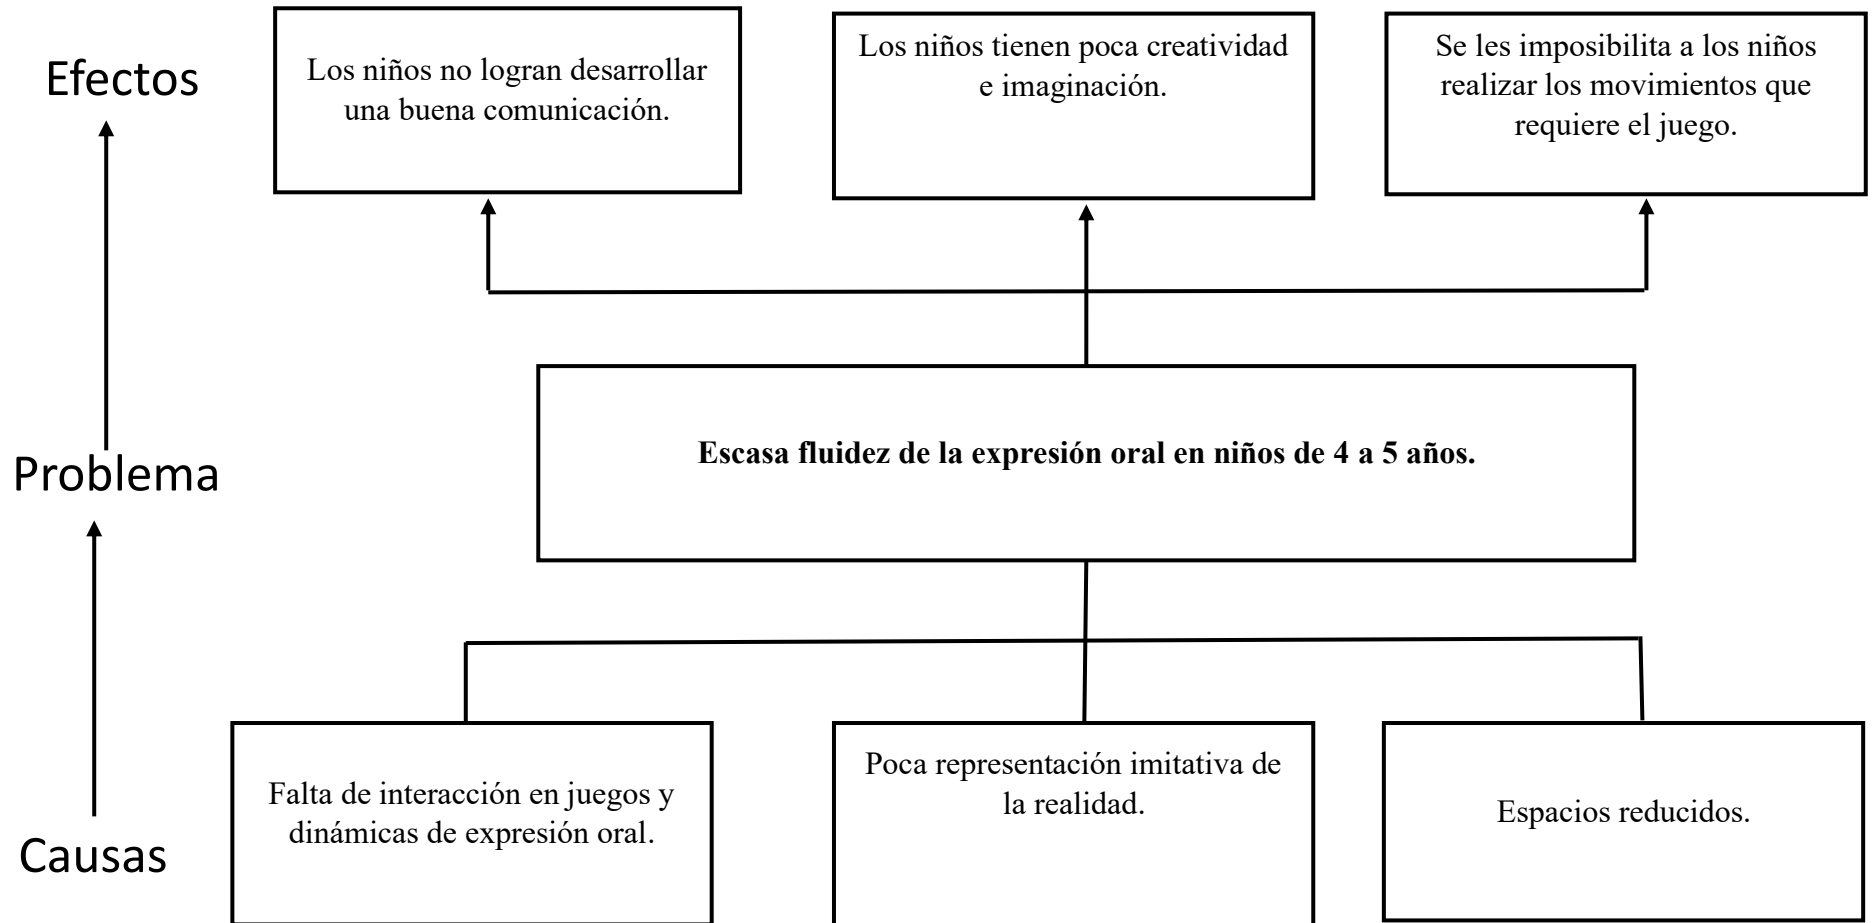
Efectos

Los niños no logran desarrollar una buena comunicación.

Los niños tienen poca creatividad e imaginación.

Se les imposibilita a los niños realizar los movimientos que requiere el juego.

Problema

**Escasa fluidez de la expresión oral en niños de 4 a 5 años.**

Causas

Falta de interacción en juegos y dinámicas de expresión oral.

Poca representación imitativa de la realidad.

Espacios reducidos.